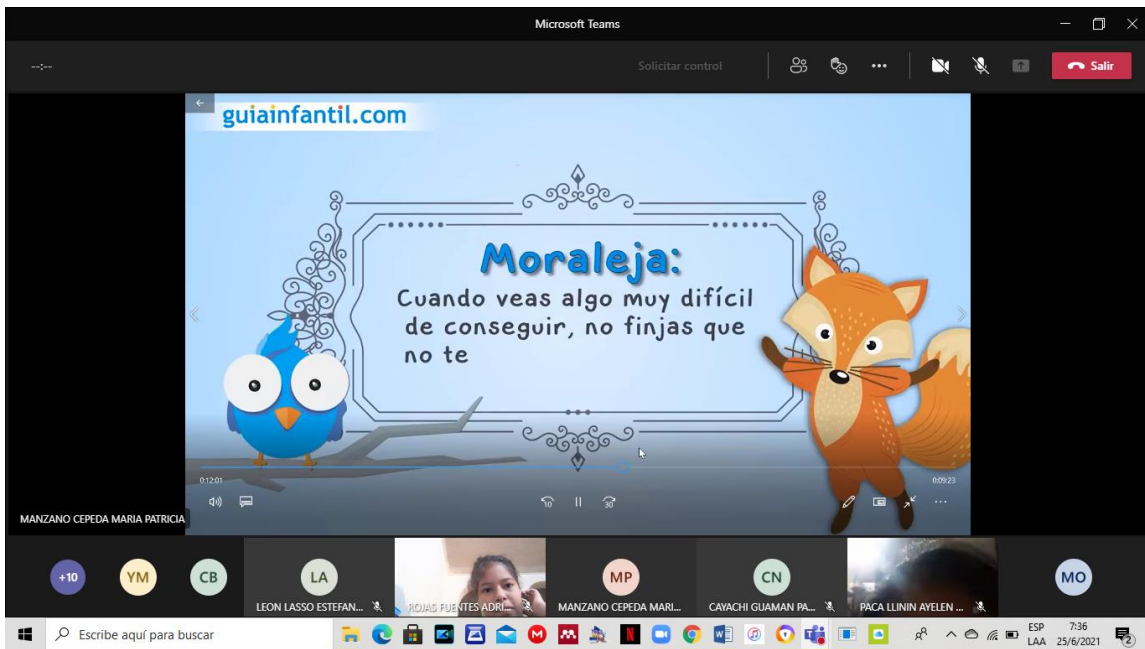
Microsoft Teams

--:--

Solicitar control

Salir

guiainfantil.com

Moraleja:

Cuando veas algo muy difícil de conseguir, no finjas que no te

0:12:01

0:09:23

10

30

MANZANO CEPEDA MARIA PATRICIA

+10

YM

CB

LA

LEON LASSO ESTEFAN...

ROJAS FUENTES ADRI...

MP

MANZANO CEPEDA MARI...

CN

CAYACHI GUAMAN PA...

PACA LLININ AYELEN ...

MO

Escribe aquí para buscar

ESP
LAA

7:36
25/6/2021

2